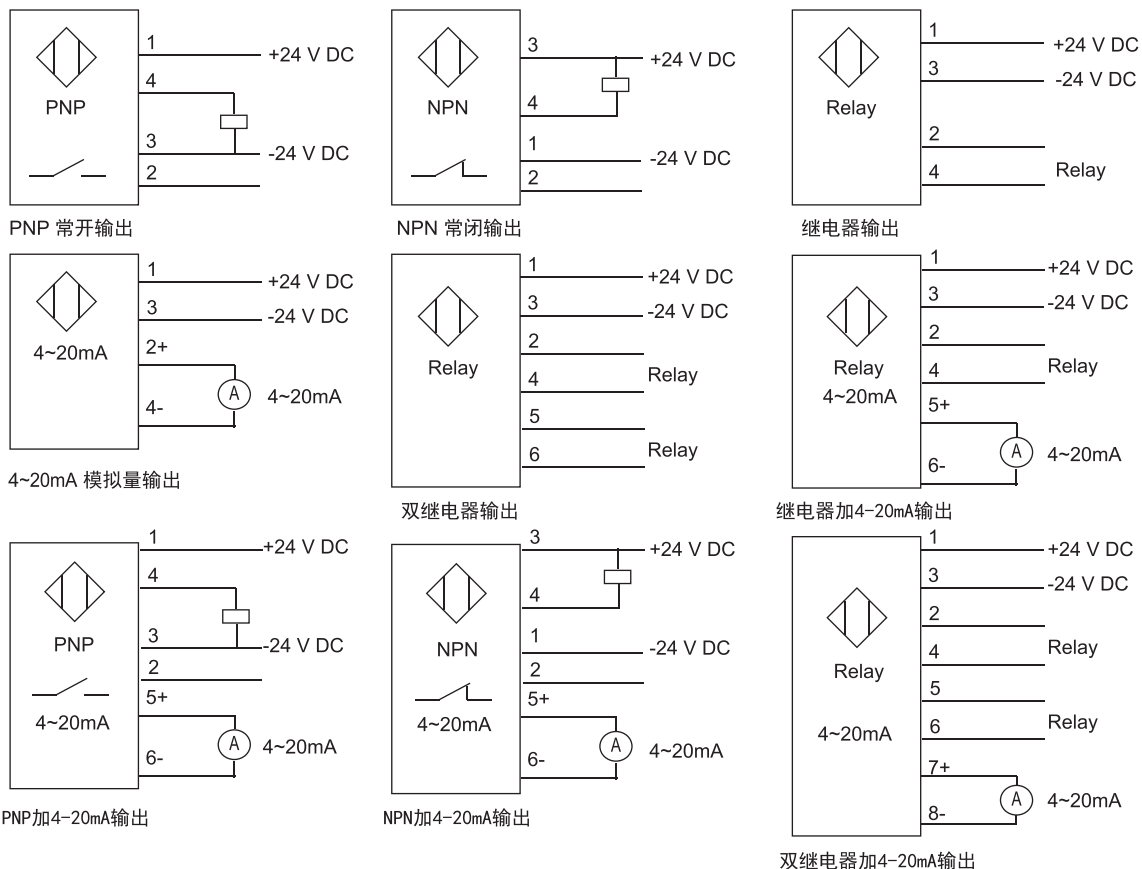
PNP
1 +24 V DC
4
3 -24 V DC
2
PNP 常开输出

NPN
3 +24 V DC
4
1 -24 V DC
2
NPN 常闭输出

Relay
1 +24 V DC
3 -24 V DC
2
4 Relay
继电器输出

4~20mA
1 +24 V DC
3 -24 V DC
2+
A 4~20mA
4-
4~20mA 模拟量输出

Relay
1 +24 V DC
3 -24 V DC
2
4 Relay
5
6 Relay
双继电器输出

Relay
4~20mA
1 +24 V DC
3 -24 V DC
2
4 Relay
5+
A 4~20mA
6-
继电器加4-20mA输出

PNP
4~20mA
1 +24 V DC
4
3 -24 V DC
2
5+
A 4~20mA
6-
PNP加4-20mA输出

NPN
4~20mA
3 +24 V DC
4
1 -24 V DC
2
5+
A 4~20mA
6-
NPN加4-20mA输出

Relay
4~20mA
1 +24 V DC
3 -24 V DC
2
4 Relay
5
6 Relay
7+
A 4~20mA
8-
双继电器加4-20mA输出